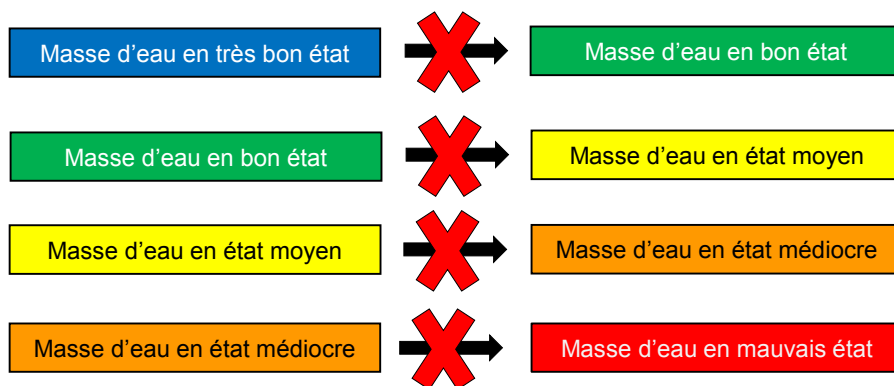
Masse d’eau en très bon état

Masse d’eau en bon état

Masse d’eau en bon état

Masse d’eau en état moyen

Masse d’eau en état moyen

Masse d’eau en état médiocre

Masse d’eau en état médiocre

Masse d’eau en mauvais état